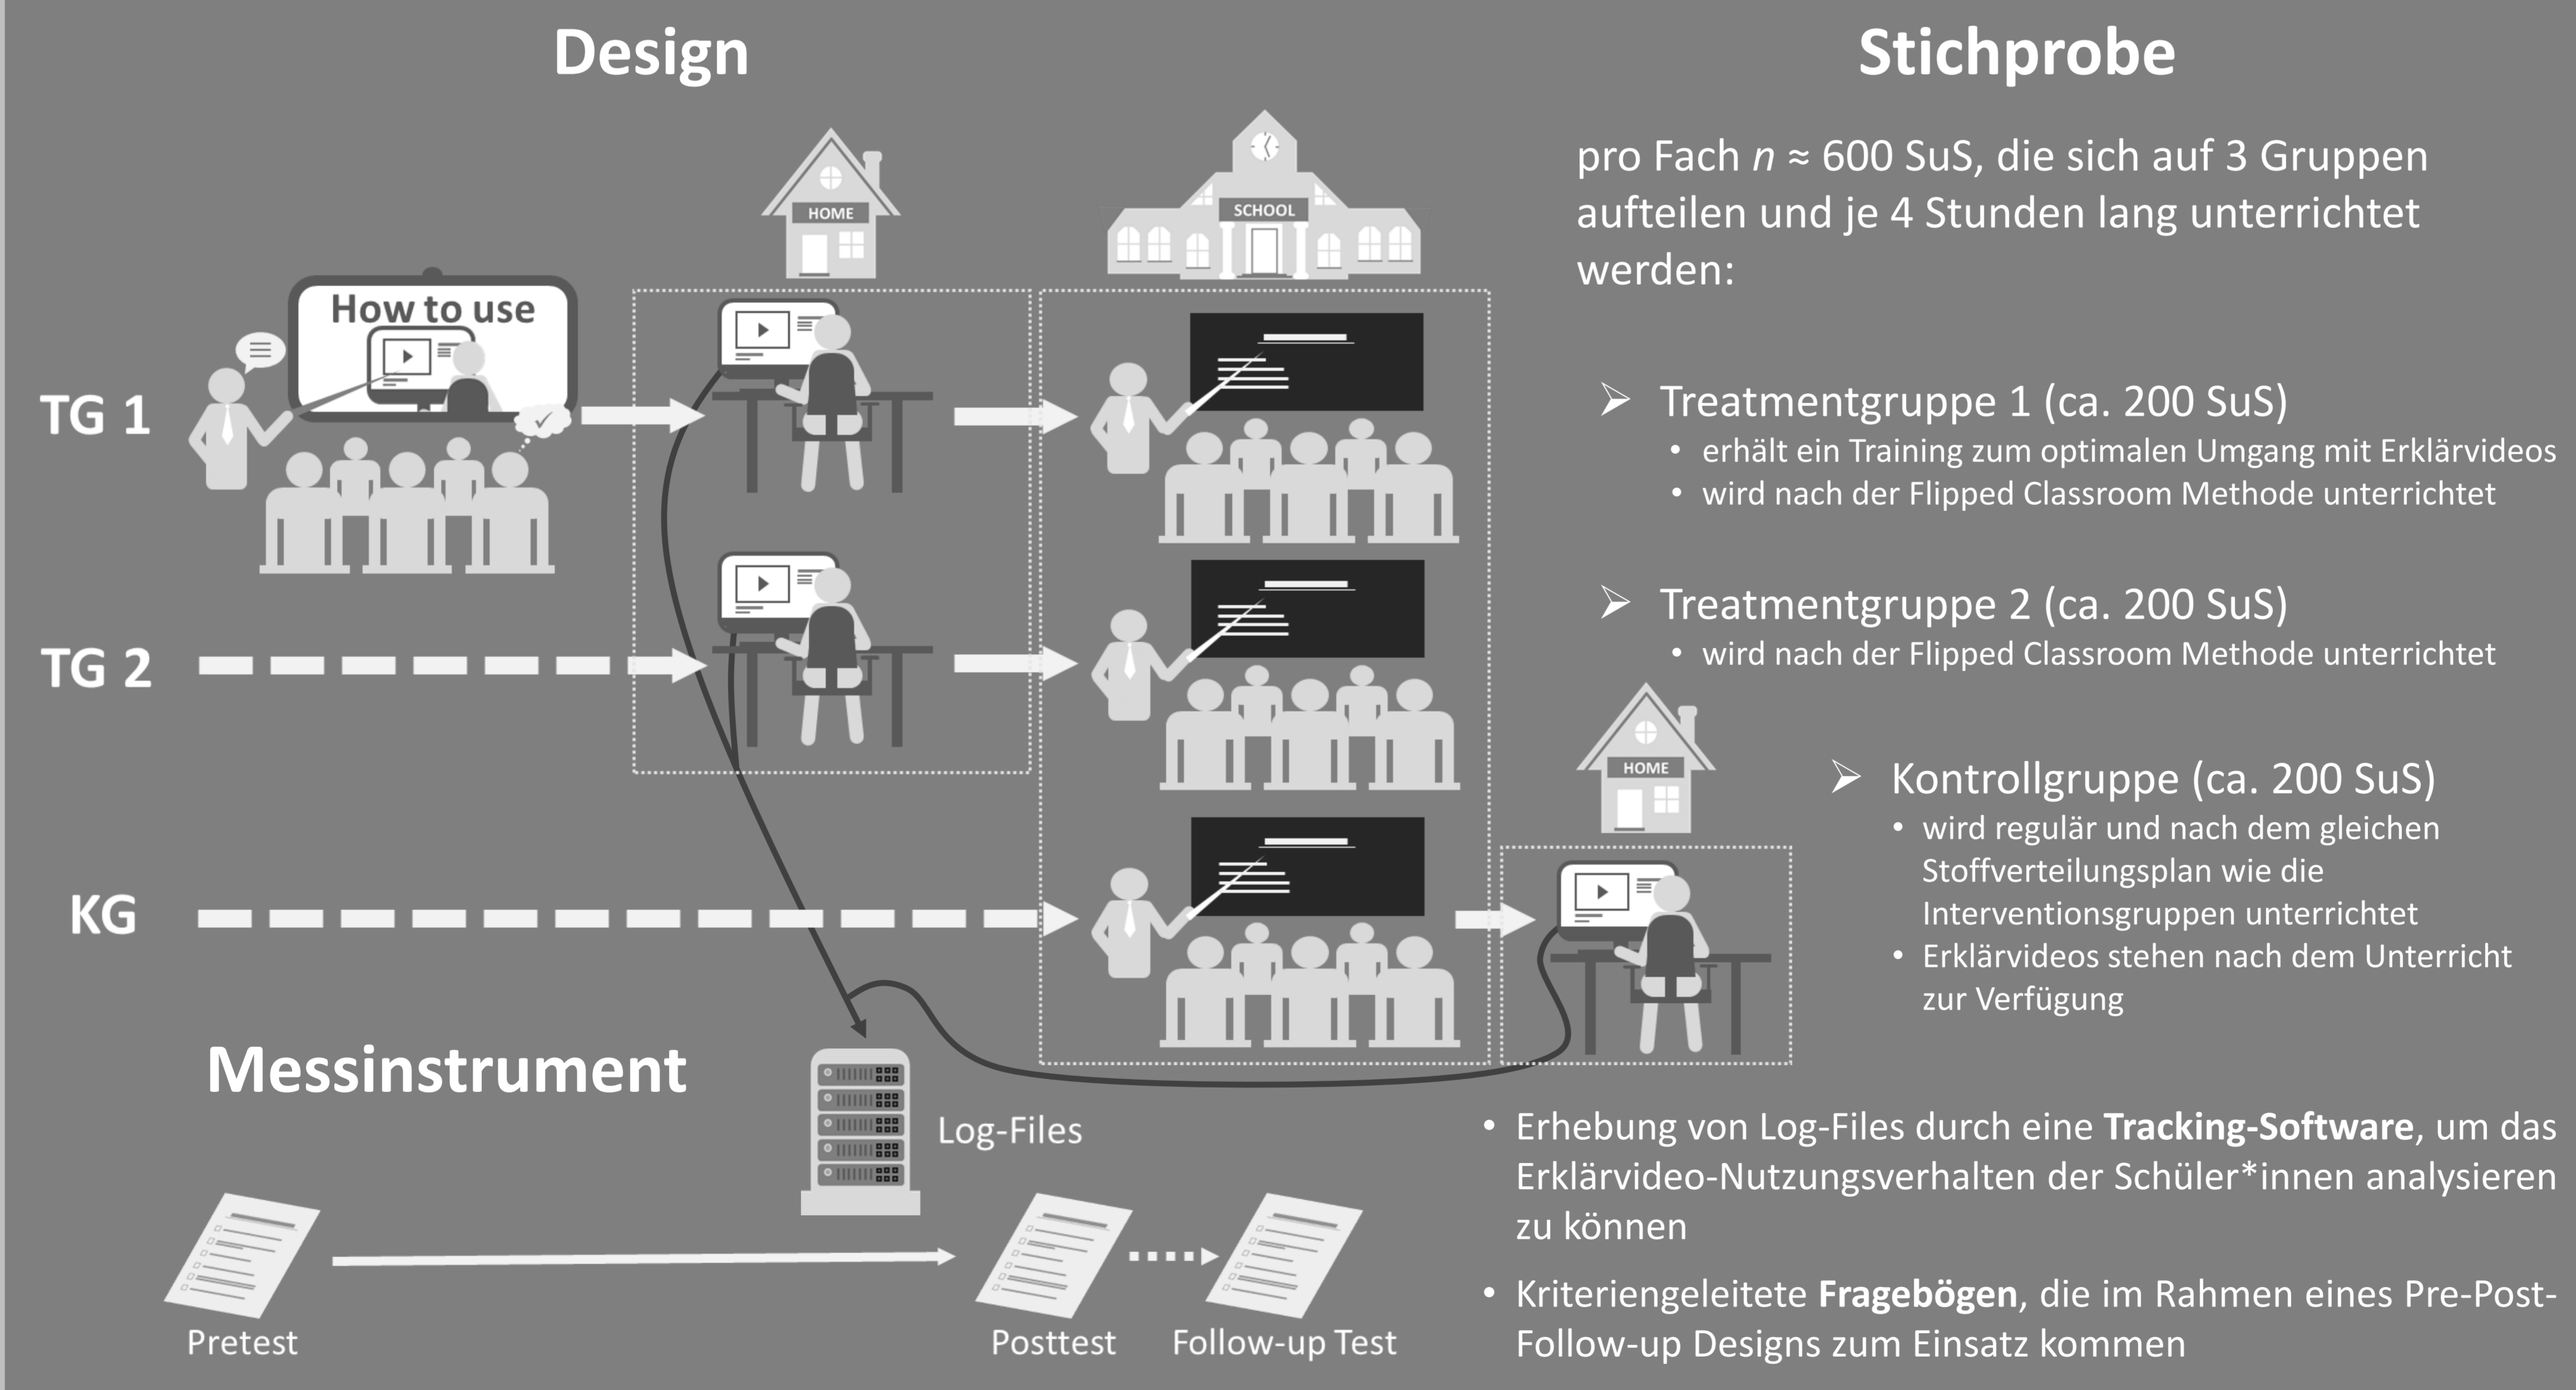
Design

Stichprobe

HOME

SCHOOL

How to use

TG 1

TG 2

KG

HOME

pro Fach $n \approx 600$ SuS, die sich auf 3 Gruppen aufteilen und je 4 Stunden lang unterrichtet werden:

➢ Treatmentgruppe 1 (ca. 200 SuS)
• erhält ein Training zum optimalen Umgang mit Erklärvideos
• wird nach der Flipped Classroom Methode unterrichtet

➢ Treatmentgruppe 2 (ca. 200 SuS)
• wird nach der Flipped Classroom Methode unterrichtet

➢ Kontrollgruppe (ca. 200 SuS)
• wird regulär und nach dem gleichen Stoffverteilungsplan wie die Interventionsgruppen unterrichtet
• Erklärvideos stehen nach dem Unterricht zur Verfügung

Messinstrument

Log-Files

Pretest

Posttest

Follow-up Test

• Erhebung von Log-Files durch eine **Tracking-Software**, um das Erklärvideo-Nutzungsverhalten der Schüler*innen analysieren zu können

• Kriteriengeleitete **Fragebögen**, die im Rahmen eines Pre-Post-Follow-up Designs zum Einsatz kommen